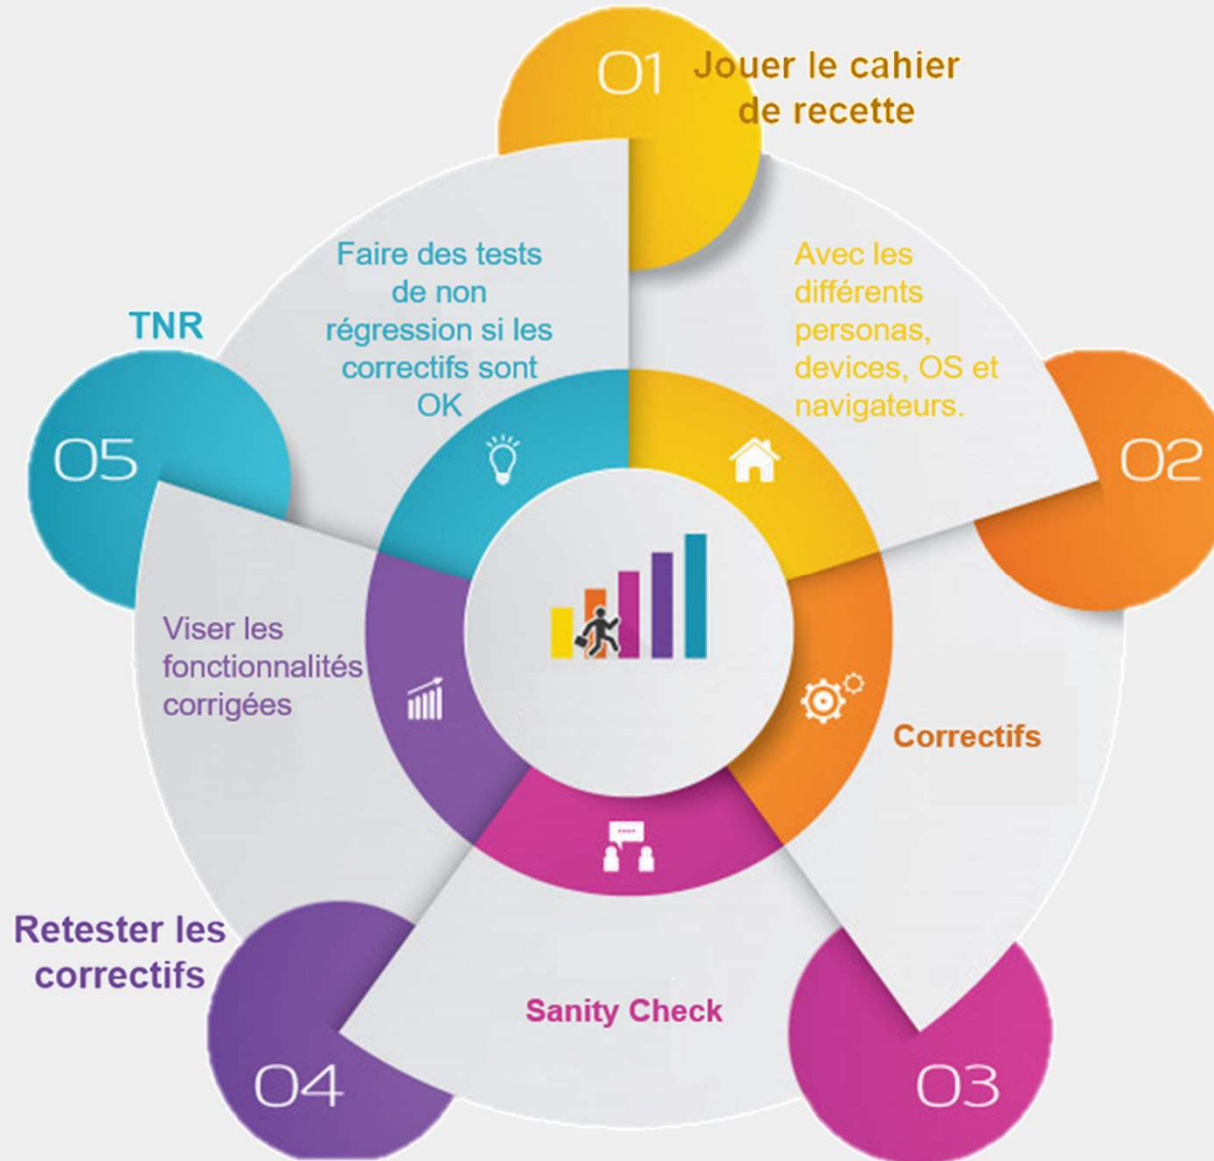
01 Jouer le cahier de recette

Avec les différents personas, devices, OS et navigateurs.

02

Correctifs

03

Sanity Check

Retester les correctifs

04

Viser les fonctionnalités corrigées

05

TNR

Faire des tests de non régression si les correctifs sont OK